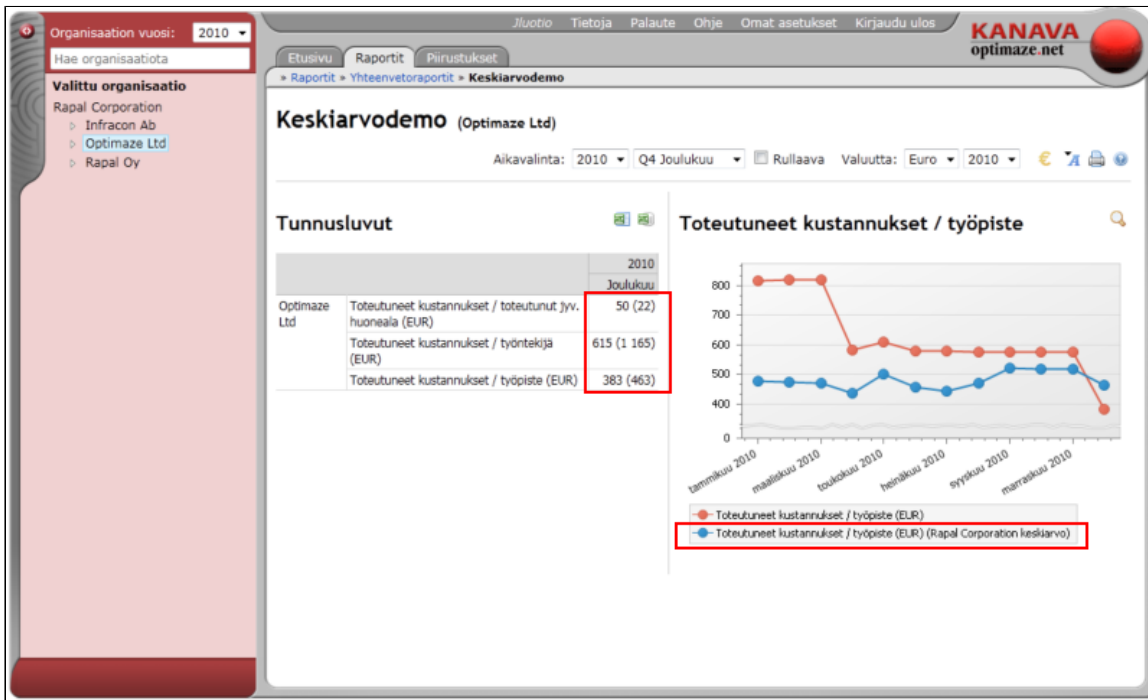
Organisaation vuosi: 2010

Hae organisaatiota

Valittu organisaatio

Rapal Corporation
Infracon Ab
Optimaze Ltd
Rapal Oy

Jluotio Tietoja Palaute Ohje Omat asetukset Kirjaudu ulos

KANAVA optimaze.net

Etusivu Raportit Piirustukset

» Raportit » Yhteenvetoraportit » Keskiarvodemo

Keskiarvodemo (Optimaze Ltd)

Aikavalinta: 2010 Q4 Joulukuu Rullaava Valuutta: Euro 2010

Tunnusluvut

| | | 2010 Joulukuu |
|---|---|---|
| Optimaze Ltd | Toteutuneet kustannukset / toteutunut jyv. huoneala (EUR) | 50 (22) |
| | Toteutuneet kustannukset / työntekijä (EUR) | 615 (1 165) |
| | Toteutuneet kustannukset / työpiste (EUR) | 383 (463) |

Toteutuneet kustannukset / työpiste

800
700
600
500
400
0

tammikuu 2010 maaliskuu 2010 toukokuu 2010 heinäkuu 2010 syyskuu 2010 marraskuu 2010

Toteutuneet kustannukset / työpiste (EUR)
Toteutuneet kustannukset / työpiste (EUR) (Rapal Corporation keskiarvo)